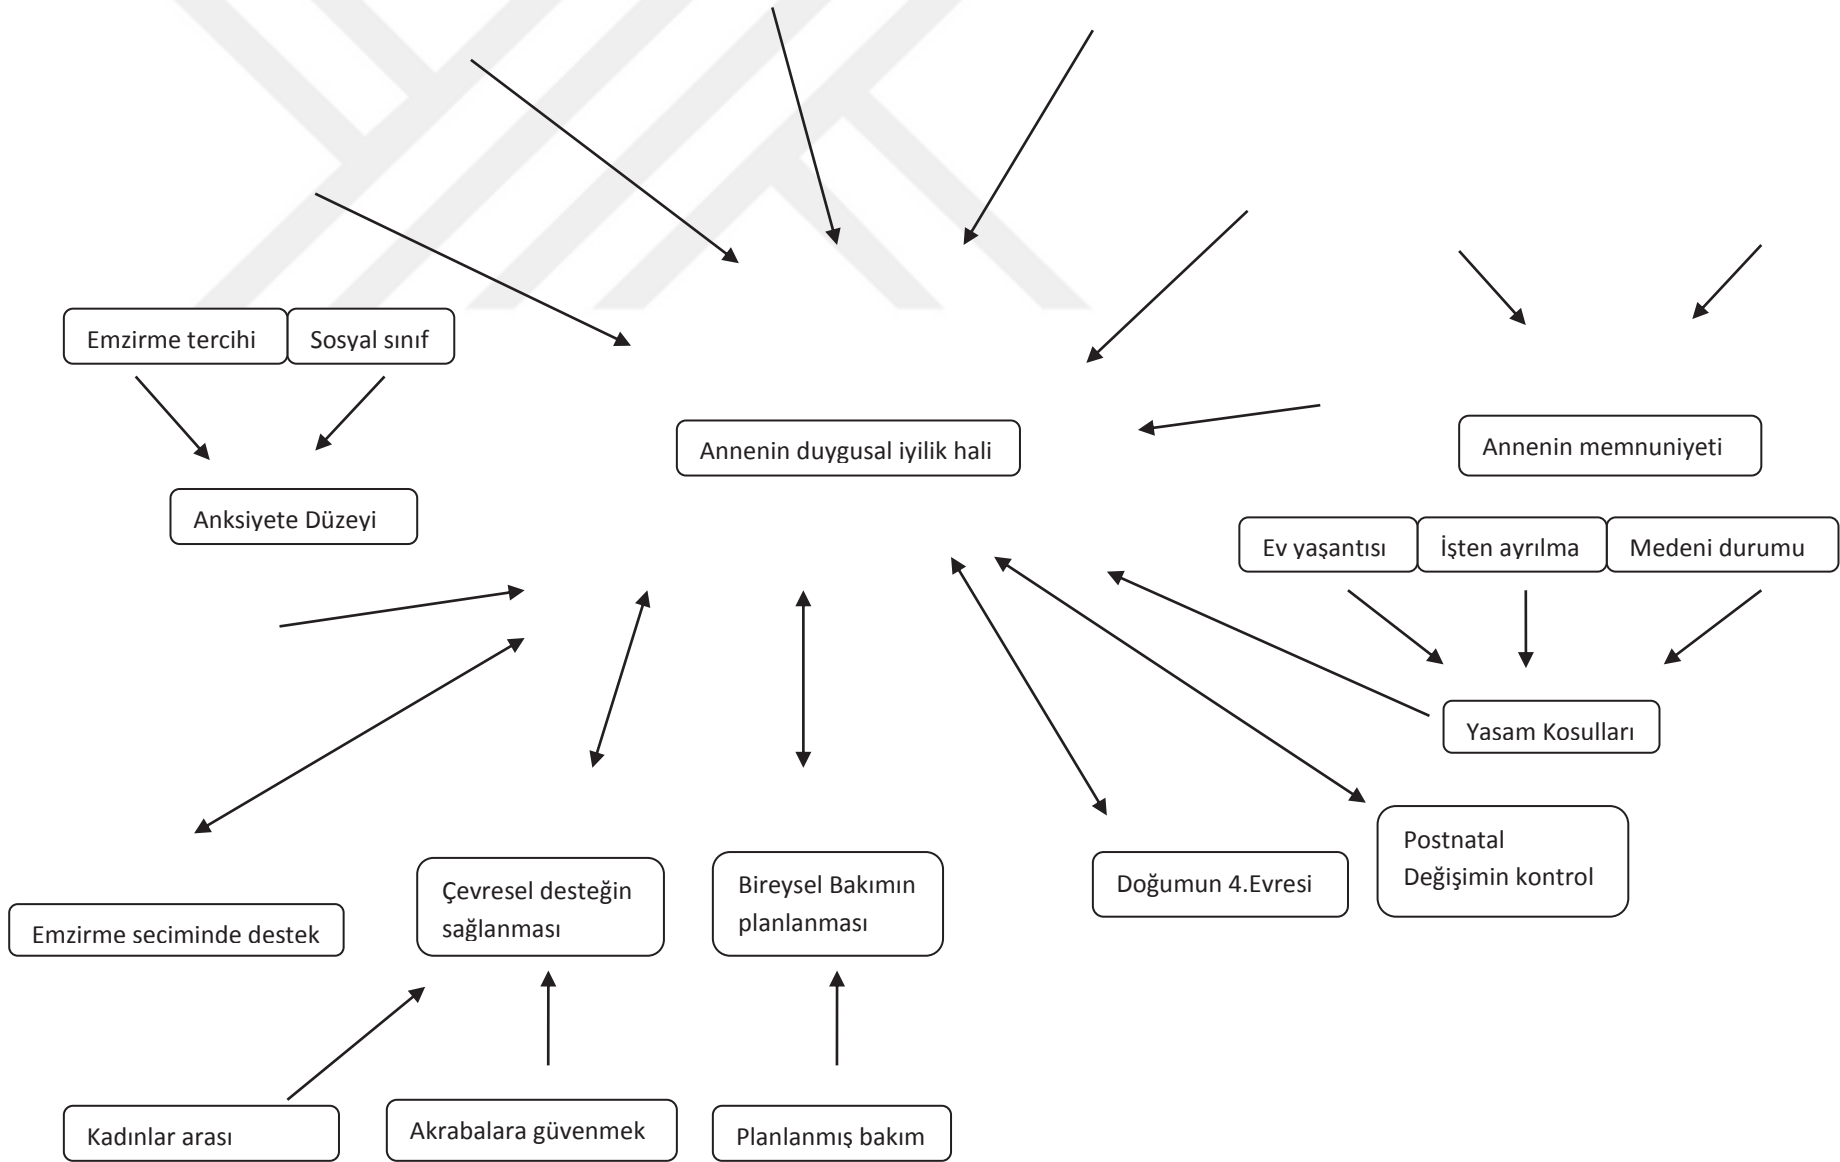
Emzirme tercihi

Sosyal sınıf

Anksiyete Düzeyi

Annenin duygusal iyilik hali

Annenin memnuniyeti

Ev yaşantısı

İşten ayrılma

Medeni durumu

Yasam Kosulları

Postnatal Değişimin kontrol

Doğumun 4.Evresi

Bireysel Bakımın planlanması

Çevresel desteğin sağlanması

Emzirme seciminde destek

Kadınlar arası

Akrabalara güvenmek

Planlanmış bakım